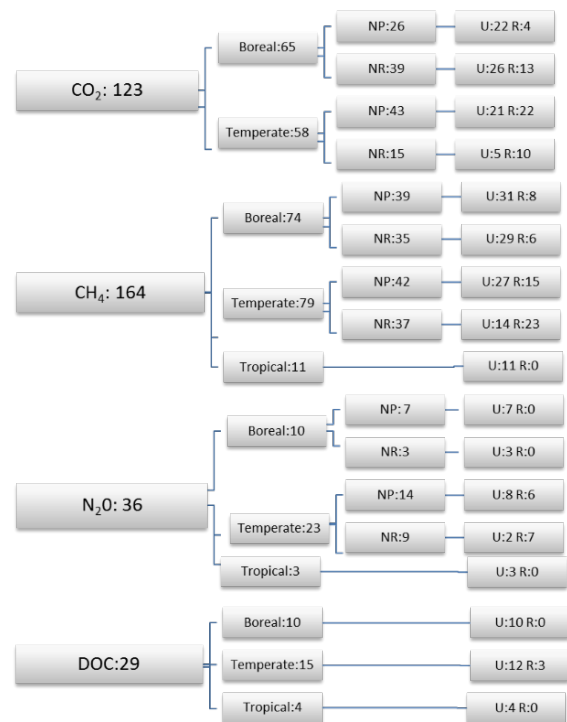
$CO_2$: 123

Boreal:65

NP:26

U:22 R:4

NR:39

U:26 R:13

Temperate:58

NP:43

U:21 R:22

NR:15

U:5 R:10

$CH_4$: 164

Boreal:74

NP:39

U:31 R:8

NR:35

U:29 R:6

Temperate:79

NP:42

U:27 R:15

NR:37

U:14 R:23

Tropical:11

U:11 R:0

$N_2O$: 36

Boreal:10

NP: 7

U:7 R:0

NR:3

U:3 R:0

Temperate:23

NP:14

U:8 R:6

NR:9

U:2 R:7

Tropical:3

U:3 R:0

DOC:29

Boreal:10

U:10 R:0

Temperate:15

U:12 R:3

Tropical:4

U:4 R:0